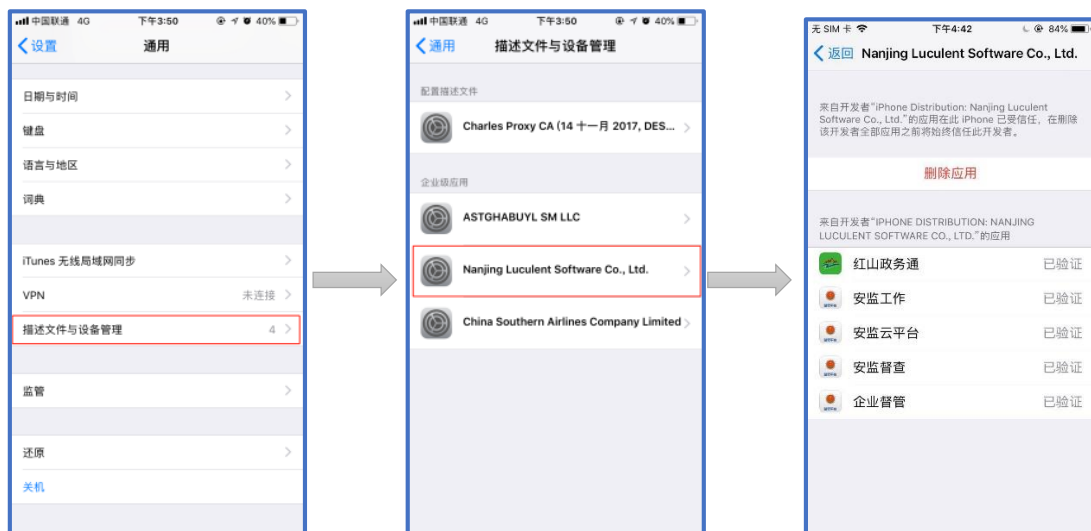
中国联通 4G 下午3:50 40%

设置 通用

日期与时间

键盘

语言与地区

词典

iTunes 无线局域网同步

VPN 未连接

描述文件与设备管理 4

监管

还原

关机

中国联通 4G 下午3:50 40%

通用 描述文件与设备管理

配置描述文件

Charles Proxy CA (14 十一月 2017, DES...

企业级应用

ASTGHABUYL SM LLC

Nanjing Luculent Software Co., Ltd.

China Southern Airlines Company Limited

无 SIM 卡 下午4:42 84%

返回 Nanjing Luculent Software Co., Ltd.

来自开发者"iPhone Distribution: Nanjing Luculent Software Co., Ltd."的应用在此 iPhone 已受信任，在删除该开发者全部应用之前将始终信任此开发者。

删除应用

来自开发者"IPHONE DISTRIBUTION: NANJING LUCULENT SOFTWARE CO., LTD."的应用

红山政务通 已验证

安监工作 已验证

安监云平台 已验证

安监督查 已验证

企业督管 已验证